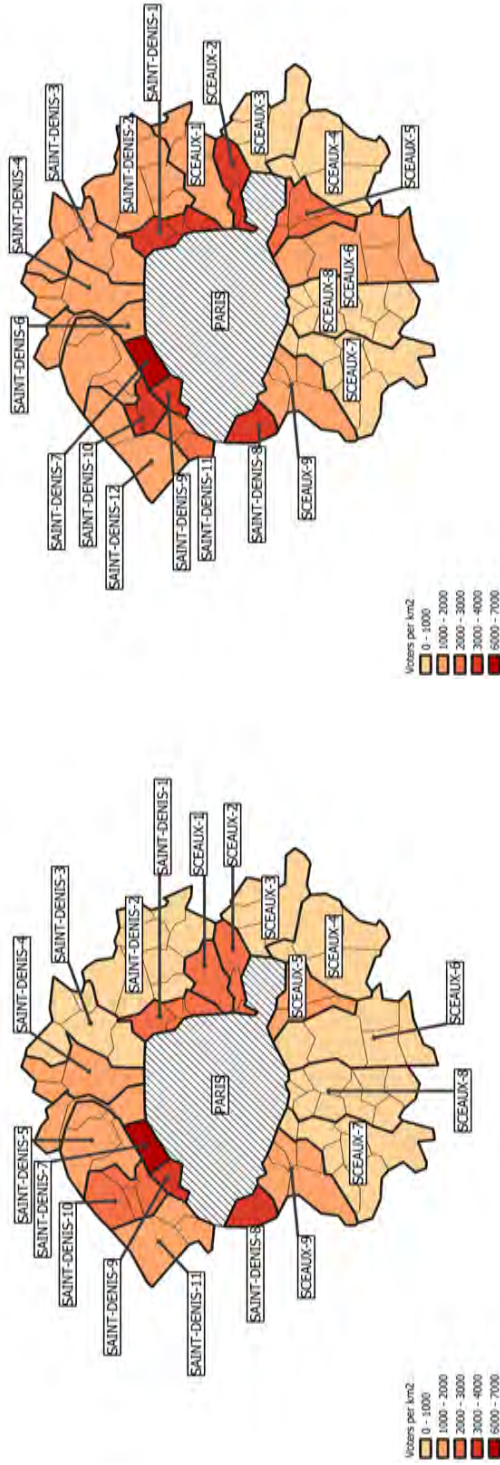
SAINT-DENIS-4
SAINT-DENIS-3
SAINT-DENIS-2
SAINT-DENIS-1
SCEAUX-1
SCEAUX-2
SCEAUX-3
SCEAUX-4
SCEAUX-5
SAINT-DENIS-6
SAINT-DENIS-7
SAINT-DENIS-10
SAINT-DENIS-12
SAINT-DENIS-9
SAINT-DENIS-11
SAINT-DENIS-8
SCEAUX-9
SCEAUX-7
SCEAUX-8
SCEAUX-6
PARIS

Voters per km2
0 - 1000
1000 - 2000
2000 - 3000
3000 - 4000
5000 - 7000

SAINT-DENIS-4
SAINT-DENIS-3
SAINT-DENIS-2
SAINT-DENIS-1
SCEAUX-1
SCEAUX-2
SCEAUX-3
SCEAUX-4
SCEAUX-5
SCEAUX-6
SCEAUX-8
SCEAUX-7
SAINT-DENIS-5
SAINT-DENIS-7
SAINT-DENIS-10
SAINT-DENIS-9
SAINT-DENIS-11
SAINT-DENIS-8
SCEAUX-9
PARIS

Voters per km2
0 - 1000
1000 - 2000
2000 - 3000
3000 - 4000
5000 - 7000